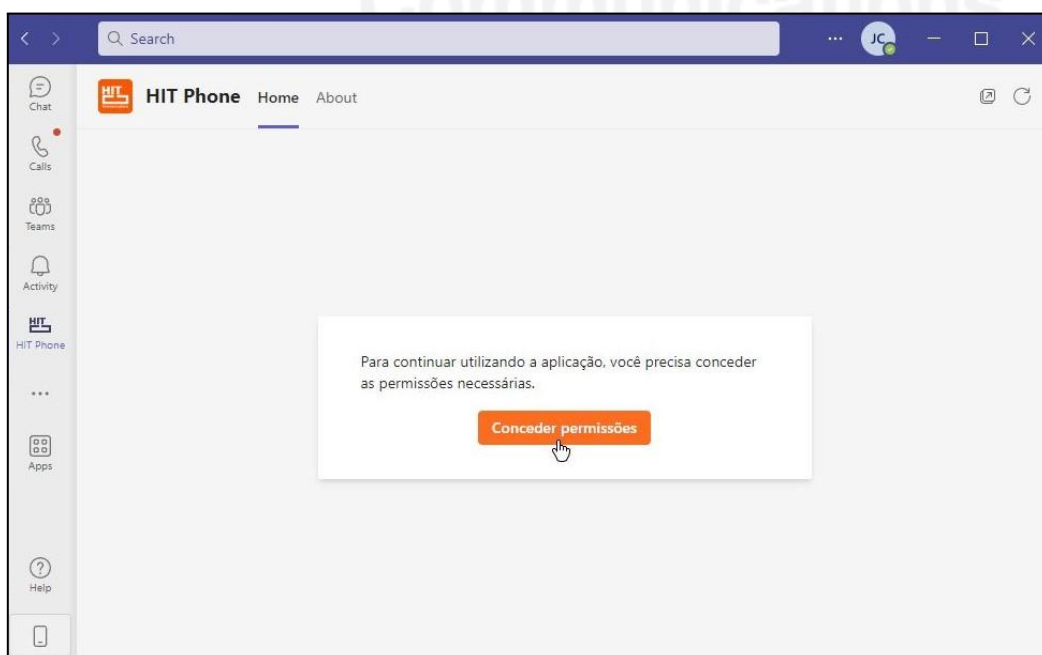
Search

...

JC

Chat

Calls

Teams

Activity

HIT

HIT Phone

...

Apps

Help

HIT

HIT Phone Home About

Para continuar utilizando a aplicação, você precisa conceder as permissões necessárias.

Conceder permissões